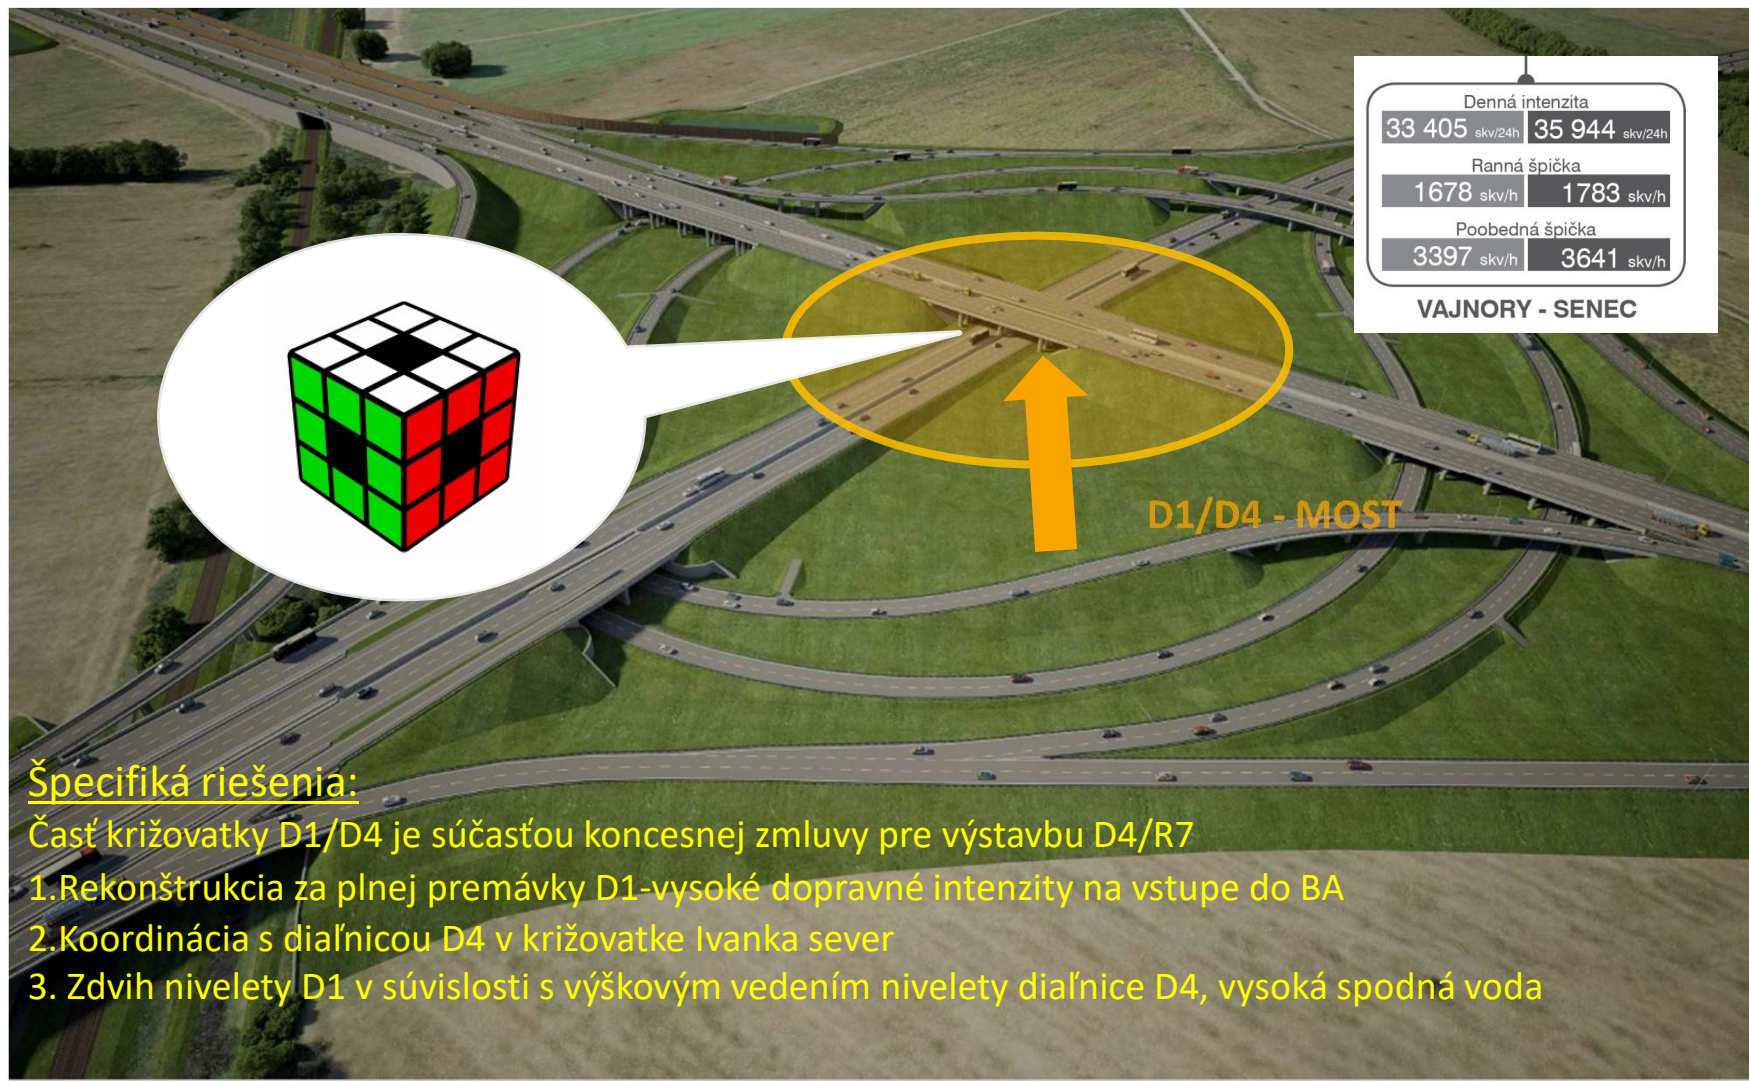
Denná intenzita
33 405 skv/24h | 35 944 skv/24h
Ranná špička
1678 skv/h | 1783 skv/h
Poobedná špička
3397 skv/h | 3641 skv/h
VAJNORY - SENEC

D1/D4 - MOST

Špecifiká riešenia:
Časť križovatky D1/D4 je súčasťou koncesnej zmluvy pre výstavbu D4/R7
1.Rekonštrukcia za plnej premávky D1-vysoké dopravné intenzity na vstupe do BA
2.Koordinácia s diaľnicou D4 v križovatke Ivanka sever
3. Zdvih nivelety D1 v súvislosti s výškovým vedením nivelety diaľnice D4, vysoká spodná voda